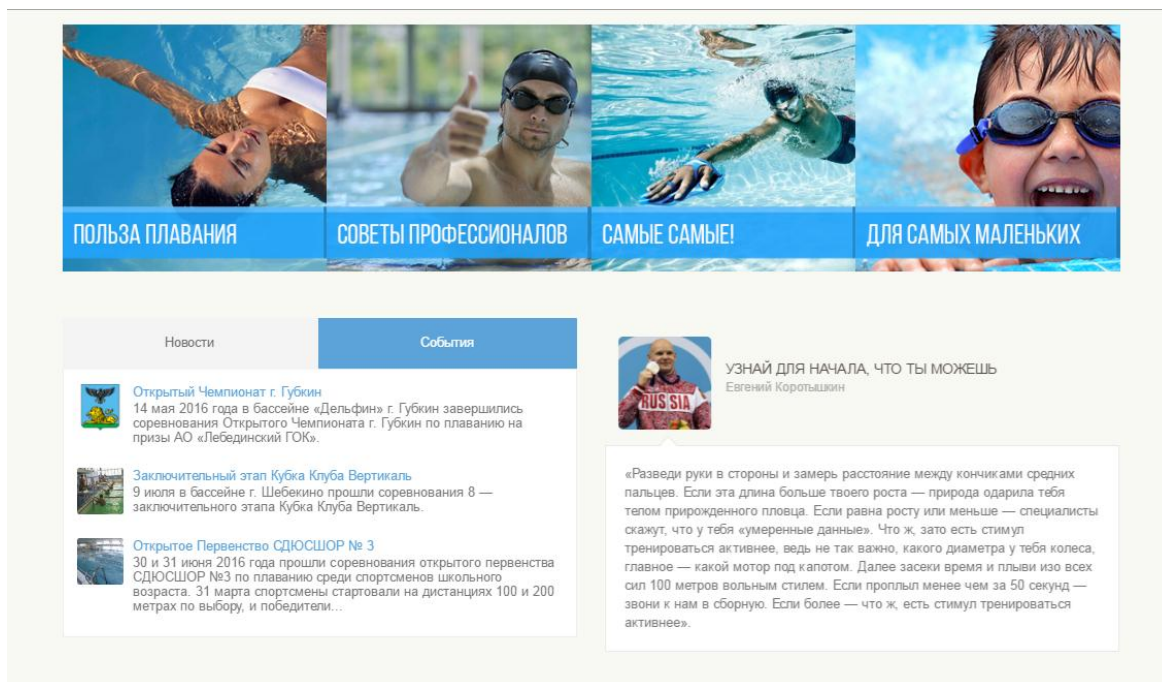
ПОЛЬЗА ПЛАВАНИЯ

СОВЕТЫ ПРОФЕССИОНАЛОВ

САМЫЕ САМЫЕ!

ДЛЯ САМЫХ МАЛЕНЬКИХ

Новости

События

Открытый Чемпионат г. Губкин
14 мая 2016 года в бассейне «Дельфин» г. Губкин завершились соревнования Открытого Чемпионата г. Губкин по плаванию на призы АО «Лебединский ГОК».

Заключительный этап Кубка Клуба Вертикаль
9 июля в бассейне г. Шебекино прошли соревнования 8 — заключительного этапа Кубка Клуба Вертикаль.

Открытое Первенство СДЮСШОР № 3
30 и 31 июня 2016 года прошли соревнования открытого первенства СДЮСШОР №3 по плаванию среди спортсменов школьного возраста. 31 марта спортсмены стартовали на дистанциях 100 и 200 метрах по выбору, и победители...

RUSSIA

УЗНАЙ ДЛЯ НАЧАЛА, ЧТО ТЫ МОЖЕШЬ
Евгений Коротышкин

«Разведи руки в стороны и замерь расстояние между кончиками средних пальцев. Если эта длина больше твоего роста — природа одарила тебя телом прирожденного пловца. Если равна росту или меньше — специалисты скажут, что у тебя «умеренные данные». Что ж, зато есть стимул тренироваться активнее, ведь не так важно, какого диаметра у тебя колеса, главное — какой мотор под капотом. Далее засеки время и плыви изо всех сил 100 метров вольным стилем. Если проплыл менее чем за 50 секунд — звони к нам в сборную. Если более — что ж, есть стимул тренироваться активнее».